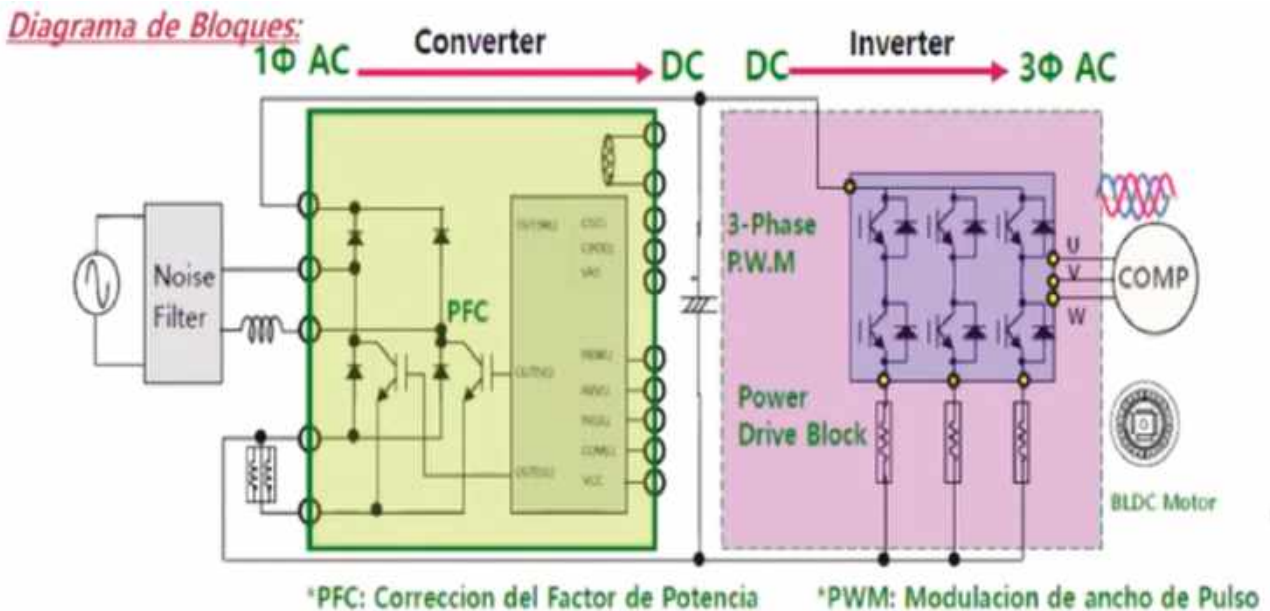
Diagrama de Bloques:

1Φ AC Converter DC DC Inverter 3Φ AC

Noise Filter

PFC

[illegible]

3-Phase P.W.M

U
V
W

COMP

Power Drive Block

BLDC Motor

*PFC: Correccion del Factor de Potencia *PWM: Modulacion de ancho de Pulso